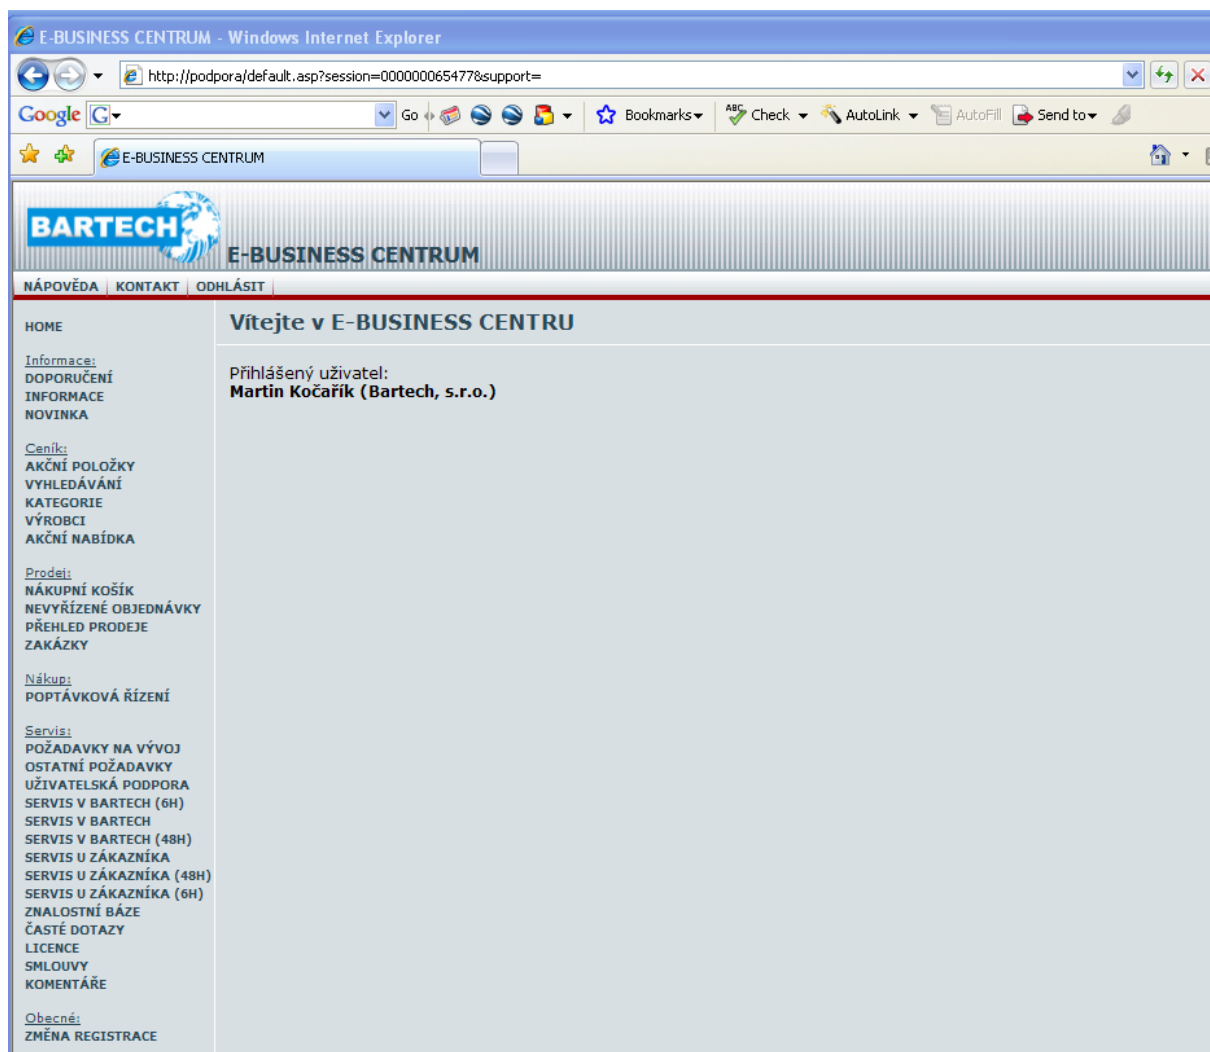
E-BUSINESS CENTRUM - Windows Internet Explorer

http://podpora/default.asp?session=000000065477&support=

Google G Go Bookmarks Check AutoLink AutoFill Send to

E-BUSINESS CENTRUM

BARTECH

E-BUSINESS CENTRUM

NÁPOVĚDA | KONTAKT | ODHLÁSIT

HOME

Informace:
DOPORUČENÍ
INFORMACE
NOVINKA

Ceník:
AKČNÍ POLOŽKY
VYHLEDÁVÁNÍ
KATEGORIE
VÝROBCI
AKČNÍ NABÍDKA

Prodej:
NÁKUPNÍ KOŠÍK
NEVYŘÍZENÉ OBJEDNÁVKY
PŘEHLED PRODEJE
ZAKÁZKY

Nákup:
POPTÁVKOVÁ ŘÍZENÍ

Servis:
POŽADAVKY NA VÝVOJ
OSTATNÍ POŽADAVKY
UŽIVATELSKÁ PODPORA
SERVIS V BARTECH (6H)
SERVIS V BARTECH
SERVIS V BARTECH (48H)
SERVIS U ZÁKAZNÍKA
SERVIS U ZÁKAZNÍKA (48H)
SERVIS U ZÁKAZNÍKA (6H)
ZNALOSTNÍ BÁZE
ČASTÉ DOTAZY
LICENCE
SMLOUVY
KOMENTÁŘE

Obecné:
ZMĚNA REGISTRACE

Vítejte v E-BUSINESS CENTRU

Přihlášený uživatel:
Martin Kočařík (Bartech, s.r.o.)